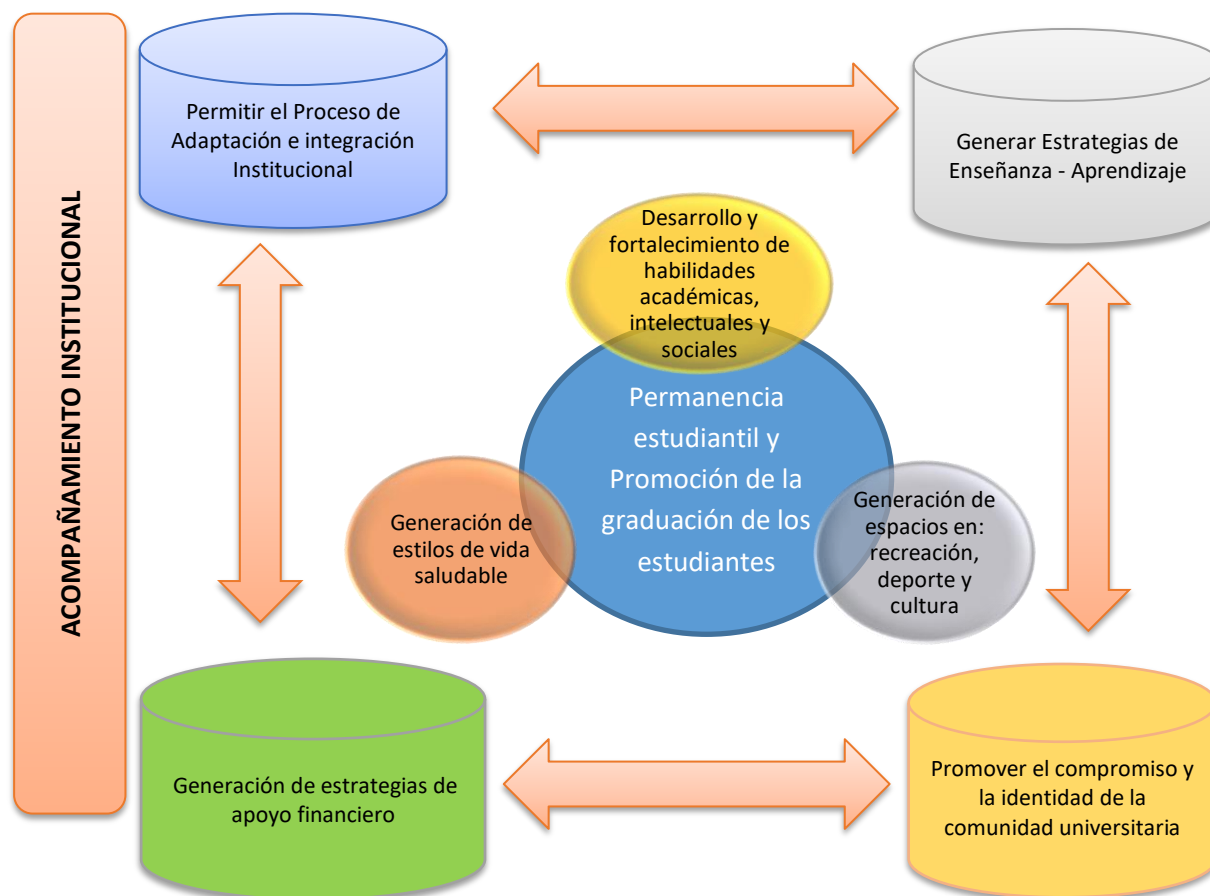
ACOMPAÑAMIENTO INSTITUCIONAL

Permitir el Proceso de Adaptación e integración Institucional

Generar Estrategias de Enseñanza - Aprendizaje

Desarrollo y fortalecimiento de habilidades académicas, intelectuales y sociales

Permanencia estudiantil y Promoción de la graduación de los estudiantes

Generación de estilos de vida saludable

Generación de espacios en: recreación, deporte y cultura

Generación de estrategias de apoyo financiero

Promover el compromiso y la identidad de la comunidad universitaria